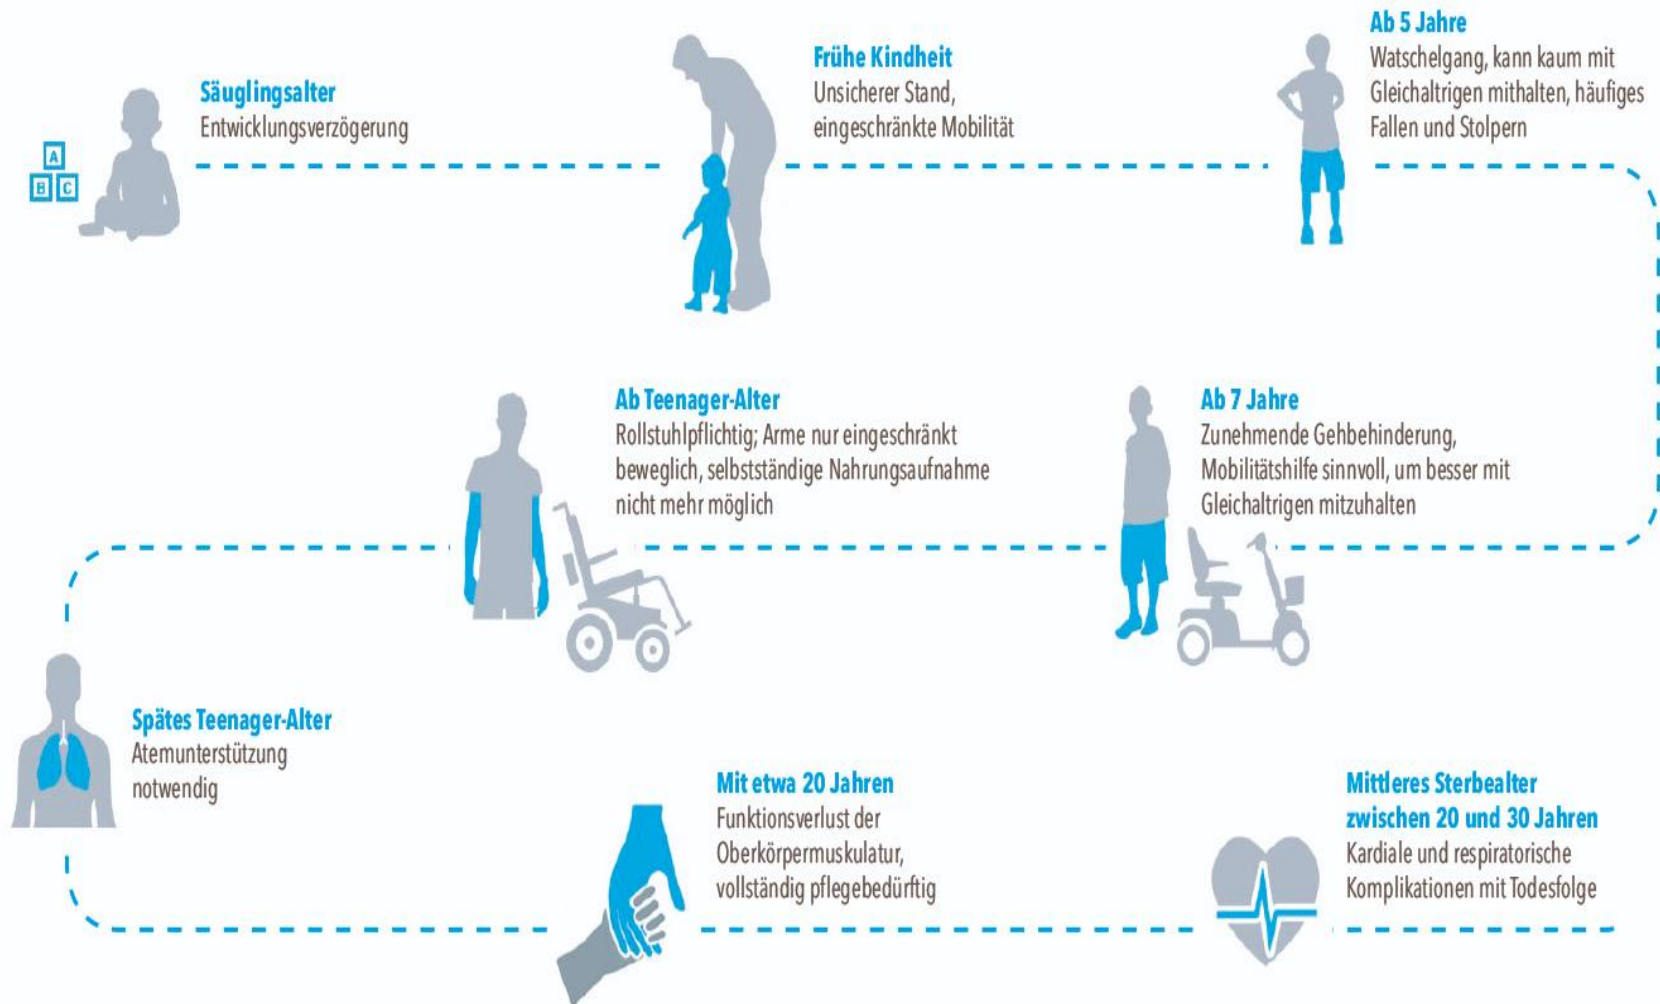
A
B C

Säuglingsalter
Entwicklungsverzögerung

Frühe Kindheit
Unsicherer Stand, eingeschränkte Mobilität

Ab 5 Jahre
Watschelgang, kann kaum mit Gleichaltrigen mithalten, häufiges Fallen und Stolpern

Ab Teenager-Alter
Rollstuhlpflichtig; Arme nur eingeschränkt beweglich, selbstständige Nahrungsaufnahme nicht mehr möglich

Ab 7 Jahre
Zunehmende Gehbehinderung, Mobilitätshilfe sinnvoll, um besser mit Gleichaltrigen mitzuhalten

Spätes Teenager-Alter
Atemunterstützung notwendig

Mit etwa 20 Jahren
Funktionsverlust der Oberkörpermuskulatur, vollständig pflegebedürftig

Mittleres Sterbealter zwischen 20 und 30 Jahren
Kardiale und respiratorische Komplikationen mit Todesfolge